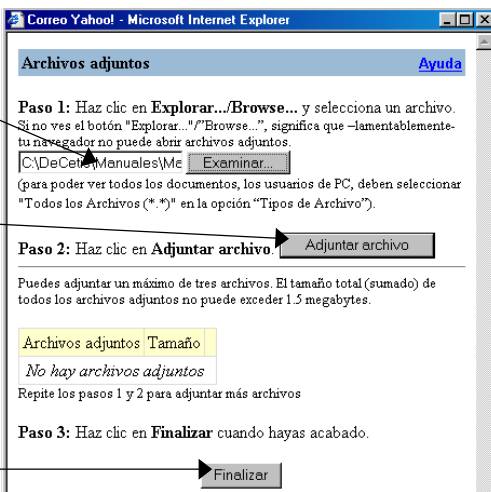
Correo Yahoo! - Microsoft Internet Explorer

Archivos adjuntos

Ayuda

Paso 1: Haz clic en Explorar.../Browse... y selecciona un archivo. Si no ves el botón "Explorar..."/"Browse...", significa que –lamentablemente- tu navegador no puede abrir archivos adjuntos.

C:\DeCe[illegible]\Manuales\Me

Examinar...

(para poder ver todos los documentos, los usuarios de PC, deben seleccionar "Todos los Archivos (*.*)" en la opción "Tipos de Archivo").

Paso 2: Haz clic en Adjuntar archivo.

Adjuntar archivo

Puedes adjuntar un máximo de tres archivos. El tamaño total (sumado) de todos los archivos adjuntos no puede exceder 1.5 megabytes.

| Archivos adjuntos | Tamaño |
|---|---|
| No hay archivos adjuntos | |

Repite los pasos 1 y 2 para adjuntar más archivos

Paso 3: Haz clic en Finalizar cuando hayas acabado.

Finalizar